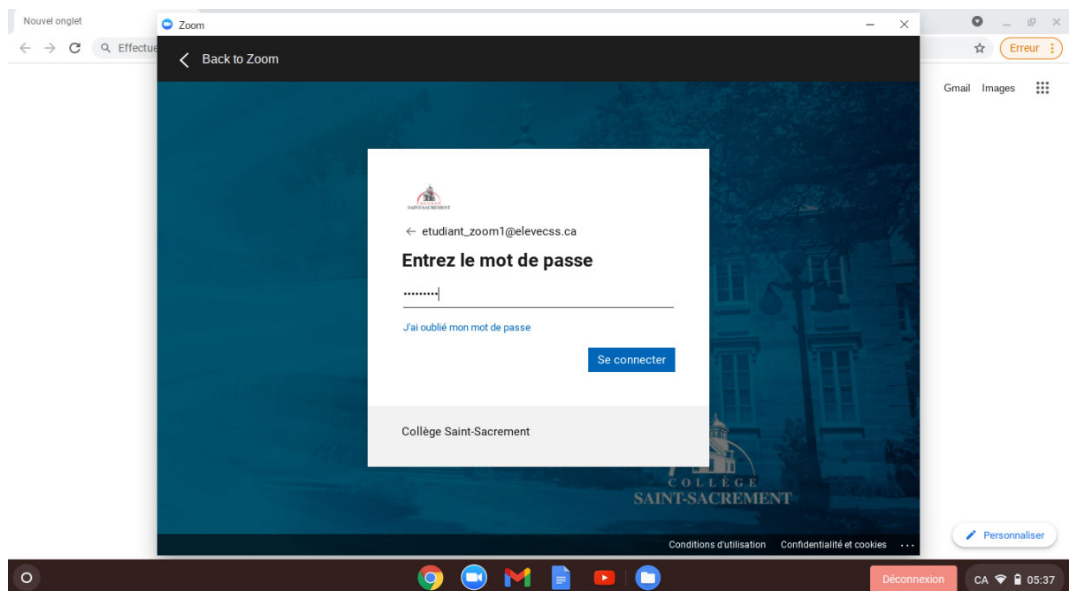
Nouvel onglet

Effectue

Erreur

Gmail Images

Zoom

Back to Zoom

SAINT-SACREMENT

← etudiant_zoom1@elevecss.ca

Entrez le mot de passe

•••••••••

J'ai oublié mon mot de passe

Se connecter

Collège Saint-Sacrement

COLLÈGE
SAINT-SACREMENT

Conditions d'utilisation Confidentialité et cookies ...

Personnaliser

Déconnexion

CA 05:37